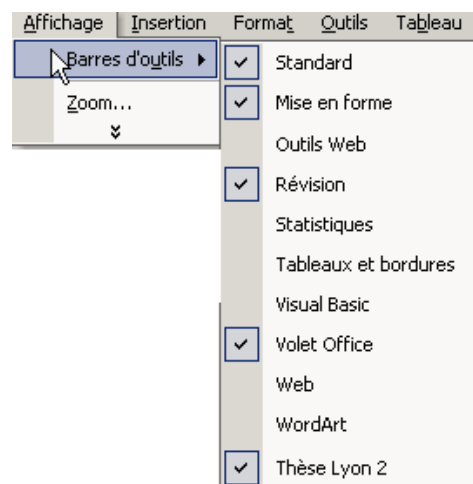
Affichage Insertion Format Outils Tableau

Barres d'outils ▸
Zoom...
»

✓ Standard
✓ Mise en forme
Outils Web
✓ Révision
Statistiques
Tableaux et bordures
Visual Basic
✓ Volet Office
Web
WordArt
✓ Thèse Lyon 2